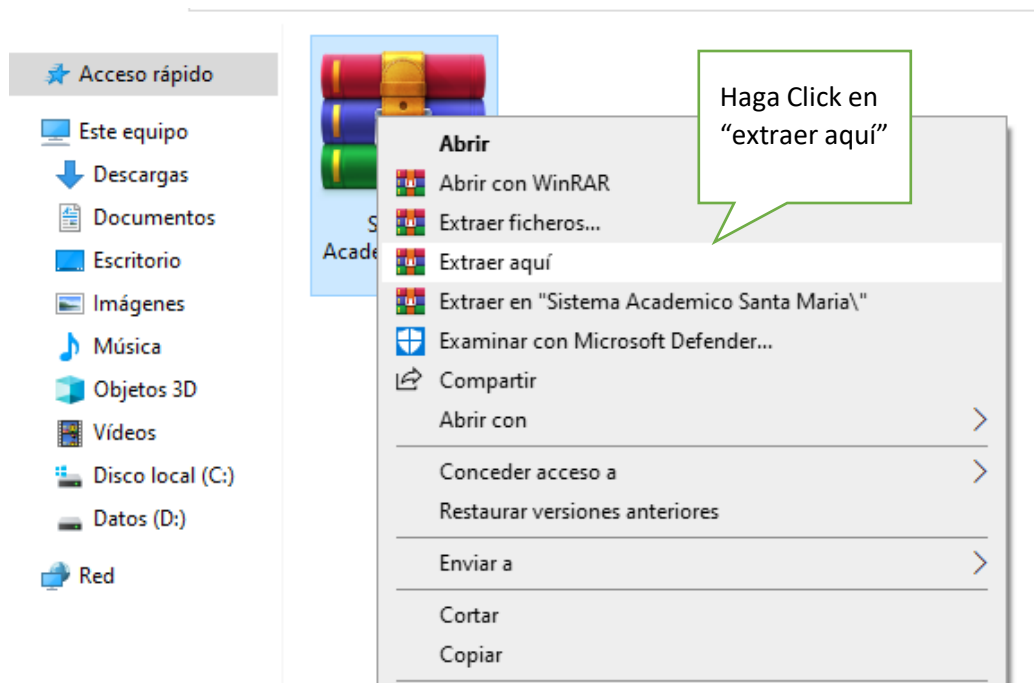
Acceso rápido

Este equipo

Descargas

Documentos

Escritorio

Imágenes

Música

Objetos 3D

Vídeos

Disco local (C:)

Datos (D:)

Red

S
Acade

Haga Click en "extraer aquí"

Abrir

Abrir con WinRAR

Extraer ficheros...

Extraer aquí

Extraer en "Sistema Academico Santa Maria\"

Examinar con Microsoft Defender...

Compartir

Abrir con

Conceder acceso a

Restaurar versiones anteriores

Enviar a

Cortar

Copiar